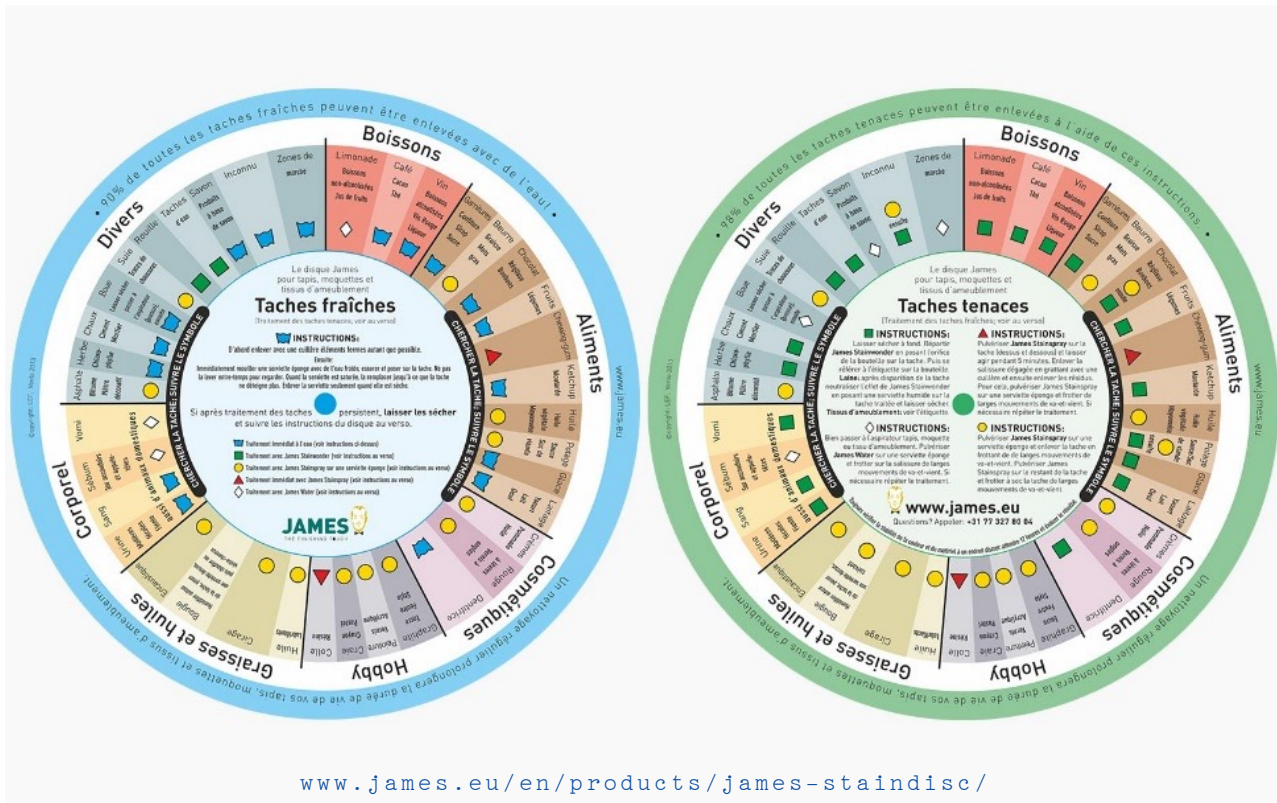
• 90% de toutes les taches fraîches peuvent être enlevées avec de l'eau! •

Boissons
Limonade
Boissons non-alcoolisées
Jus de fruits
Café
Cacao
Thé
Vin
Boissons alcoolisées
Vin Rouge
Liqueur

Aliments
Beurre
Chocolat
Fruits
Chewing-gum
Ketchup
Moutarde
Huile
Potage
Sauce
Lait

Cosmétiques
Crèmes
Rouge
Dentifrice

Hobby
Colle
Peinture
Craie
Graphite

Graisses et huiles
Huile
Cirage
Bougie

Corporel
Urine
Sang
Sébum
Vomi

Divers
Asphalte
Herbe
Chaux
Boue
Suie
Rouille
Taches d'eau
Savon
Inconnu
Zones de marche

www.james.eu

Un nettoyage régulier prolongera la durée de vie de vos tapis, moquettes et tissus d'ameublement.

CHERCHER LA TACHE SUIVRE LE SYMBOLE

Le disque James pour tapis, moquettes et tissus d'ameublement
Taches fraîches
(Traitement des taches tenaces: voir au verso)

INSTRUCTIONS:
D'abord enlever avec une cuillère éléments fermes autant que possible.
Ensuite:
Immédiatement mouiller une serviette éponge avec de l'eau froide, essorer et poser sur la tache. Ne pas la laver entre-temps pour regarder. Quand la serviette est saturée, la remplacer jusqu'à ce que la tache ne déteigne plus. Enlever la serviette seulement quand elle est sèche.

Si après traitement des taches persistent, laisser les sécher et suivre les instructions du disque au verso.

Traitement immédiat à l'eau (voir instructions ci-dessus)
Traitement avec James Stainwonder (voir instructions au verso)
Traitement avec James Stainspray sur une serviette éponge (voir instructions au verso)
Traitement immédiat avec James Stainspray (voir instructions au verso)
Traitement avec James Water (voir instructions au verso)

JAMES

• 90% de toutes les taches tenaces peuvent être enlevées à l'aide de ces instructions •

Le disque James pour tapis, moquettes et tissus d'ameublement
Taches tenaces
(Traitement des taches fraîches: voir au verso)

INSTRUCTIONS:
Laisser sécher à fond. Répartir James Stainwonder en posant l'orifice de la bouteille sur la tache. Laines: après disparition de la tache neutraliser l'effet de James Stainwonder en posant une serviette humide sur la tache traitée et laisser sécher.
Tissus d'ameublement: voir l'étiquette.

INSTRUCTIONS:
Pulvériser James Stainspray sur la tache (dessus et dessous) et laisser agir pendant 5 minutes. Enlever la salissure dégagée en grattant avec une cuillère et ensuite enlever les résidus. Pour ceci, pulvériser James Stainspray sur une serviette éponge et frotter de larges mouvements de va-et-vient. Si nécessaire répéter le traitement.

INSTRUCTIONS:
Bien passer à l'aspirateur tapis, moquette ou tissu d'ameublement. Pulvériser James Water sur une serviette éponge et frotter sur la salissure de larges mouvements de va-et-vient. Si nécessaire répéter le traitement.

INSTRUCTIONS:
Pulvériser James Stainspray sur une serviette éponge et enlever la tache en frottant de larges mouvements de va-et-vient. Pulvériser James Stainspray sur le restant de la tache et frotter à sec la tache de larges mouvements de va-et-vient.

www.james.eu
Questions? Appeler: +31 77 327 80 84

www.james.eu/en/products/james-staindisc/